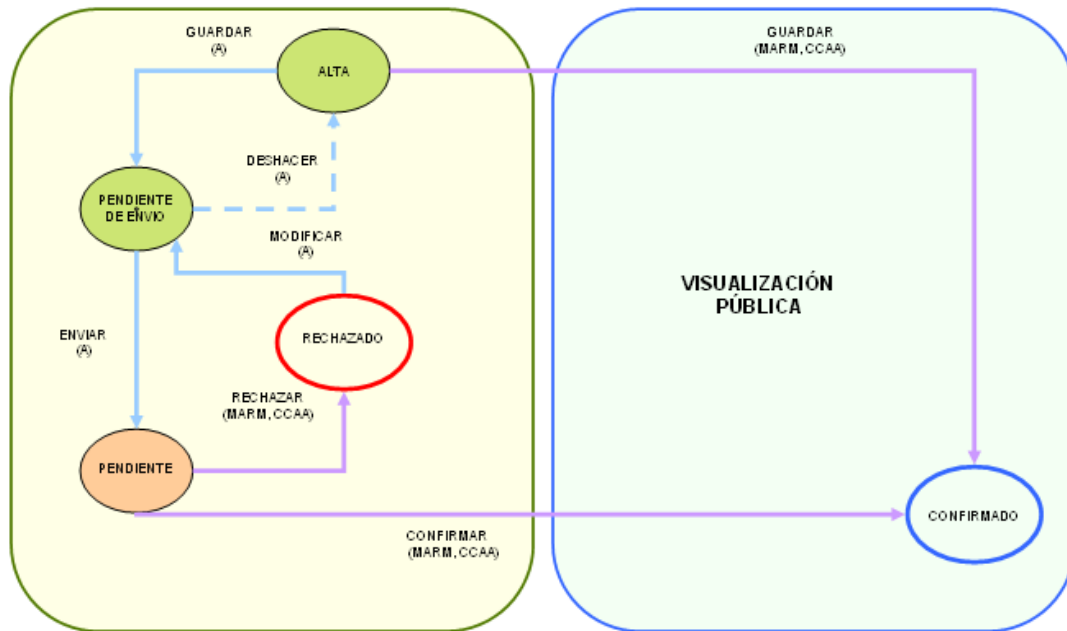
GUARDAR
(A)

ALTA

GUARDAR
(MARM, CCAA)

DESHACER
(A)

PENDIENTE DE ENVIO

MODIFICAR
(A)

VISUALIZACIÓN PÚBLICA

ENVIAR
(A)

RECHAZADO

RECHAZAR
(MARM, CCAA)

PENDIENTE

CONFIRMADO

CONFIRMAR
(MARM, CCAA)